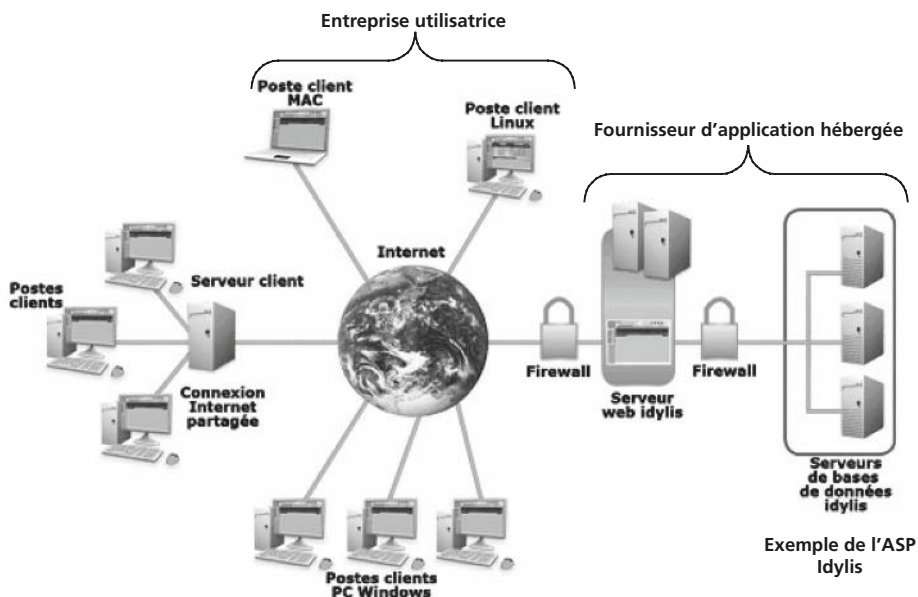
Entreprise utilisatrice

Poste client MAC

Poste client Linux

Fournisseur d'application hébergée

Postes clients

Serveur client

Internet

Connexion Internet partagée

Firewall

Serveur web idylis

Firewall

Serveurs de bases de données idylis

Postes clients PC Windows

Exemple de l'ASP Idylis